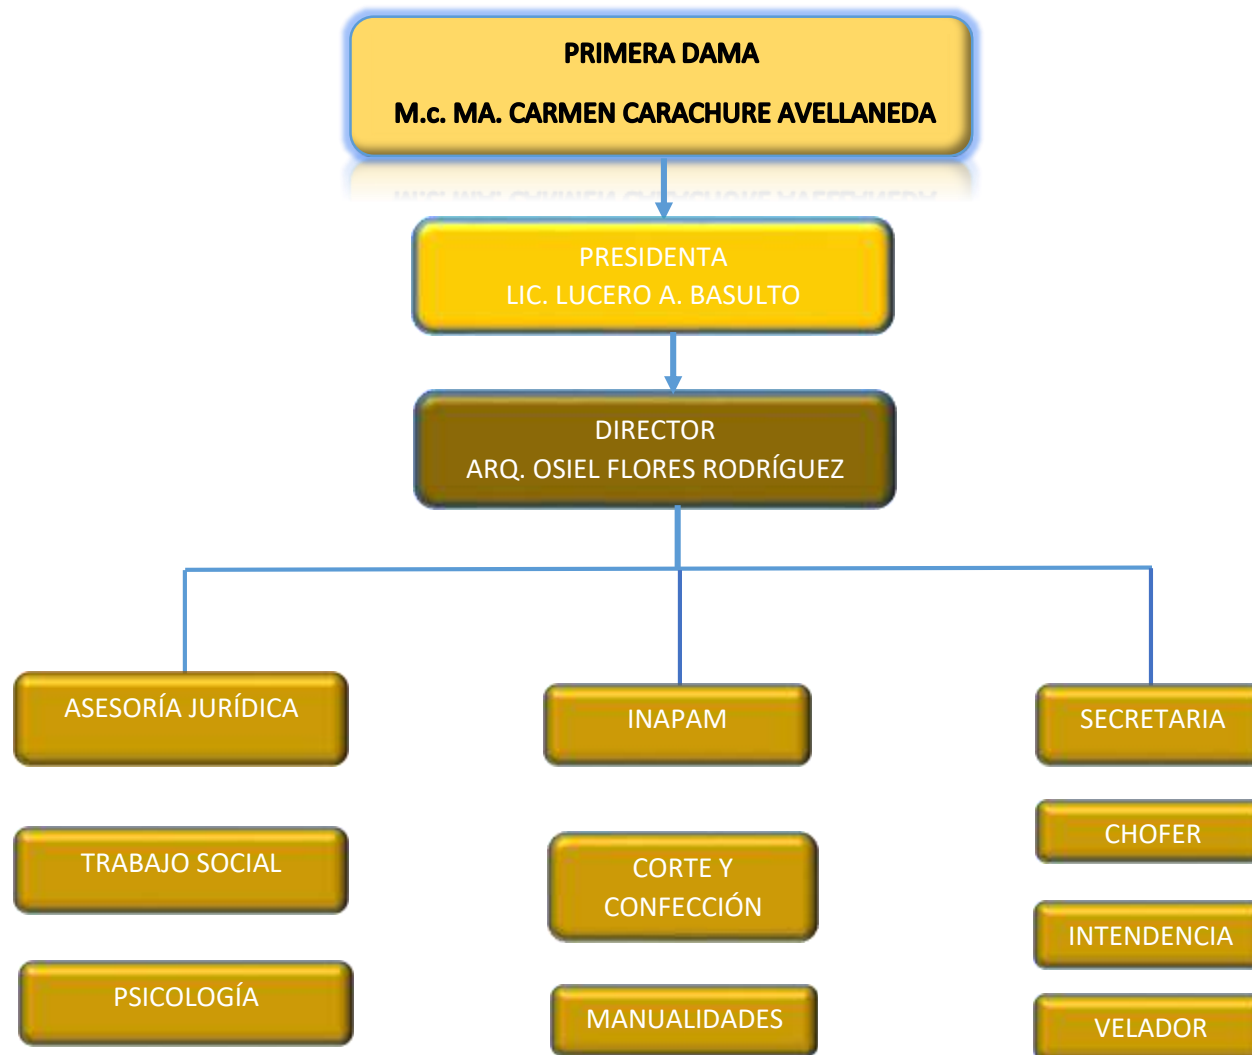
PRIMERA DAMA

M.c. MA. CARMEN CARACHURE AVELLANEDA

PRESIDENTA
LIC. LUCERO A. BASULTO

DIRECTOR
ARQ. OSIEL FLORES RODRÍGUEZ

ASESORÍA JURÍDICA

TRABAJO SOCIAL

PSICOLOGÍA

INAPAM

CORTE Y CONFECCIÓN

MANUALIDADES

SECRETARIA

CHOFER

INTENDENCIA

VELADOR